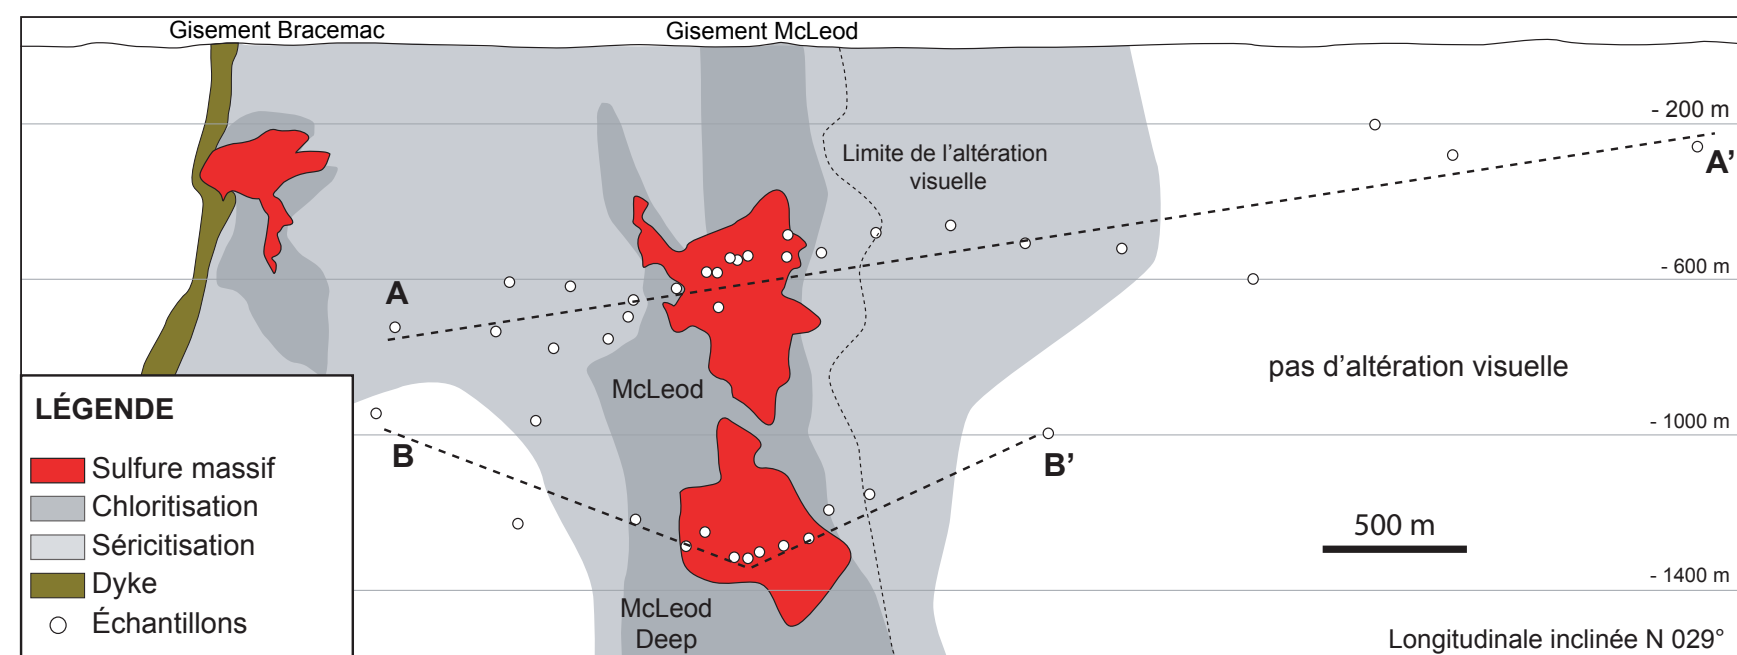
Gisement Bracemac
Gisement McLeod

- 200 m
Limite de l'altération visuelle
A'
- 600 m
A
pas d'altération visuelle
McLeod
- 1000 m
B
B'
500 m
- 1400 m
McLeod Deep
Longitudinale inclinée N 029°

LÉGENDE
Sulfure massif
Chloritisation
Séricitisation
Dyke
Échantillons